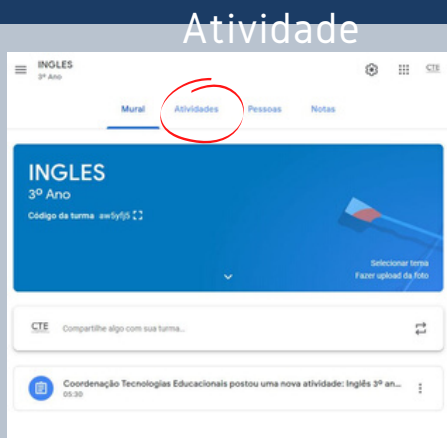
Atividade

INGLES
3º Ano

CTE

Mural
Atividades
Pessoas
Notas

INGLES
3º Ano
Código da turma aw5yfj5

Selecionar tema
Fazer upload da foto

CTE
Compartilhe algo com sua turma...

Coordenação Tecnologias Educacionais postou uma nova atividade: Inglês 3º an...
05:30